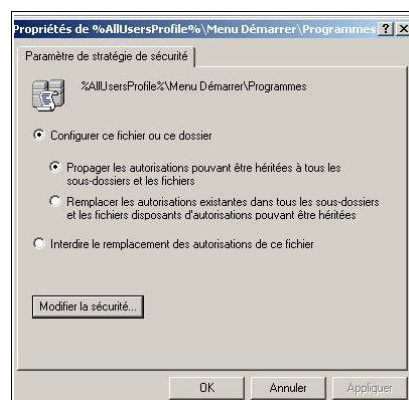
Propriétés de %AllUsersProfile%\Menu Démarrer\Programmes ? X

Paramètre de stratégie de sécurité

%AllUsersProfile%\Menu Démarrer\Programmes

Configurer ce fichier ou ce dossier

Propager les autorisations pouvant être héritées à tous les sous-dossiers et les fichiers

Remplacer les autorisations existantes dans tous les sous-dossiers et les fichiers disposants d'autorisations pouvant être héritées

Interdire le remplacement des autorisations de ce fichier

Modifier la sécurité...

OK Annuler Appliquer